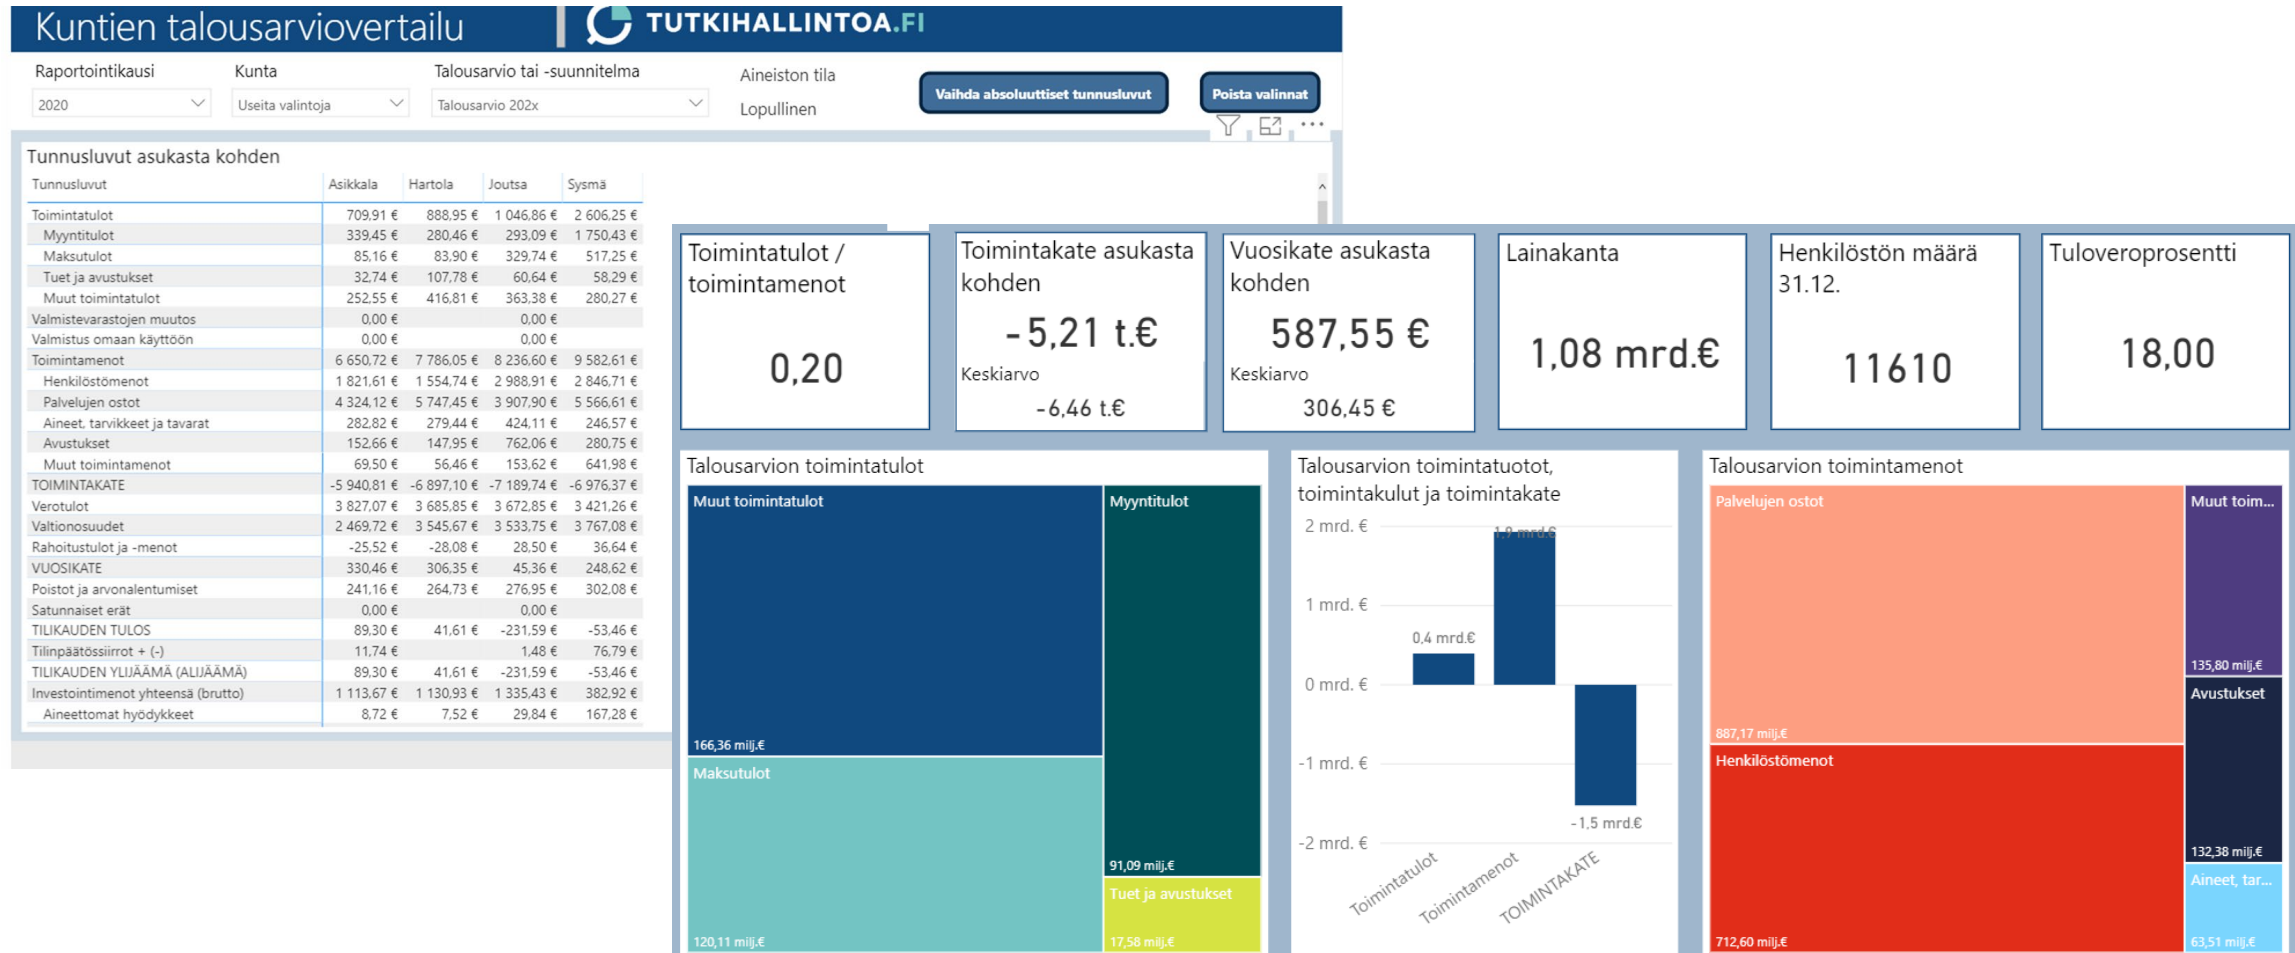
Kuntien talousarviovertailu | TUTKIHALLINTOA.FI

Raportointikausi
2020

Kunta
Useita valintoja

Talousarvio tai -suunnitelma
Talousarvio 202x

Aineiston tila
Lopullinen

Vaihda absoluuttiset tunnusluvut

Poista valinnat

Tunnusluvut asukasta kohden

| Tunnusluvut | Asikkala | Hartola | Joutsa | Sysmä |
|---|---|---|---|---|
| Toimintatulot | 709,91 € | 888,95 € | 1 046,86 € | 2 606,25 € |
| Myyntitulot | 339,45 € | 280,46 € | 293,09 € | 1 750,43 € |
| Maksutulot | 85,16 € | 83,90 € | 329,74 € | 517,25 € |
| Tuet ja avustukset | 32,74 € | 107,78 € | 60,64 € | 58,29 € |
| Muut toimintatulot | 252,55 € | 416,81 € | 363,38 € | 280,27 € |
| Valmistevarastojen muutos | 0,00 € | | 0,00 € | |
| Valmistus omaan käyttöön | 0,00 € | | 0,00 € | |
| Toimintamenot | 6 650,72 € | 7 786,05 € | 8 236,60 € | 9 582,61 € |
| Henkilöstömenot | 1 821,61 € | 1 554,74 € | 2 988,91 € | 2 846,71 € |
| Palvelujen ostot | 4 324,12 € | 5 747,45 € | 3 907,90 € | 5 566,61 € |
| Aineet, tarvikkeet ja tavarat | 282,82 € | 279,44 € | 424,11 € | 246,57 € |
| Avustukset | 152,66 € | 147,95 € | 762,06 € | 280,75 € |
| Muut toimintamenot | 69,50 € | 56,46 € | 153,62 € | 641,98 € |
| TOIMINTAKATE | -5 940,81 € | -6 897,10 € | -7 189,74 € | -6 976,37 € |
| Verotulot | 3 827,07 € | 3 685,85 € | 3 672,85 € | 3 421,26 € |
| Valtionosuudet | 2 469,72 € | 3 545,67 € | 3 533,75 € | 3 767,08 € |
| Rahoitustulot ja -menot | -25,52 € | -28,08 € | 28,50 € | 36,64 € |
| VUOSIKATE | 330,46 € | 306,35 € | 45,36 € | 248,62 € |
| Poistot ja arvonalentumiset | 241,16 € | 264,73 € | 276,95 € | 302,08 € |
| Satunnaiset erät | 0,00 € | | 0,00 € | |
| TILIKAUDEN TULOS | 89,30 € | 41,61 € | -231,59 € | -53,46 € |
| Tilinpäätössiirrot + (-) | 11,74 € | | 1,48 € | 76,79 € |
| TILIKAUDEN YLIJÄÄMÄ (ALIJÄÄMÄ) | 89,30 € | 41,61 € | -231,59 € | -53,46 € |
| Investointimenot yhteensä (brutto) | 1 113,67 € | 1 130,93 € | 1 335,43 € | 382,92 € |
| Aineettomat hyödykkeet | 8,72 € | 7,52 € | 29,84 € | 167,28 € |

Toimintatulot / toimintamenot
0,20

Toimintakate asukasta kohden
-5,21 t.€
Keskiarvo
-6,46 t.€

Vuosikate asukasta kohden
587,55 €
Keskiarvo
306,45 €

Lainakanta
1,08 mrd.€

Henkilöstön määrä 31.12.
11610

Tuloveroprosentti
18,00

Talousarvion toimintatulot
Muut toimintatulot
166,36 milj.€
Myyntitulot
91,09 milj.€
Maksutulot
120,11 milj.€
Tuet ja avustukset
17,58 milj.€

Talousarvion toimintatuotot, toimintakulut ja toimintakate
2 mrd. €
1 mrd. €
0 mrd. €
-1 mrd. €
-2 mrd. €
0,4 mrd.€
1,9 mrd.€
-1,5 mrd.€
Toimintatulot
Toimintamenot
TOIMINTAKATE

Talousarvion toimintamenot
Palvelujen ostot
887,17 milj.€
Muut toim...
135,80 milj.€
Avustukset
132,38 milj.€
Henkilöstömenot
712,60 milj.€
Aineet, tar...
63,51 milj.€